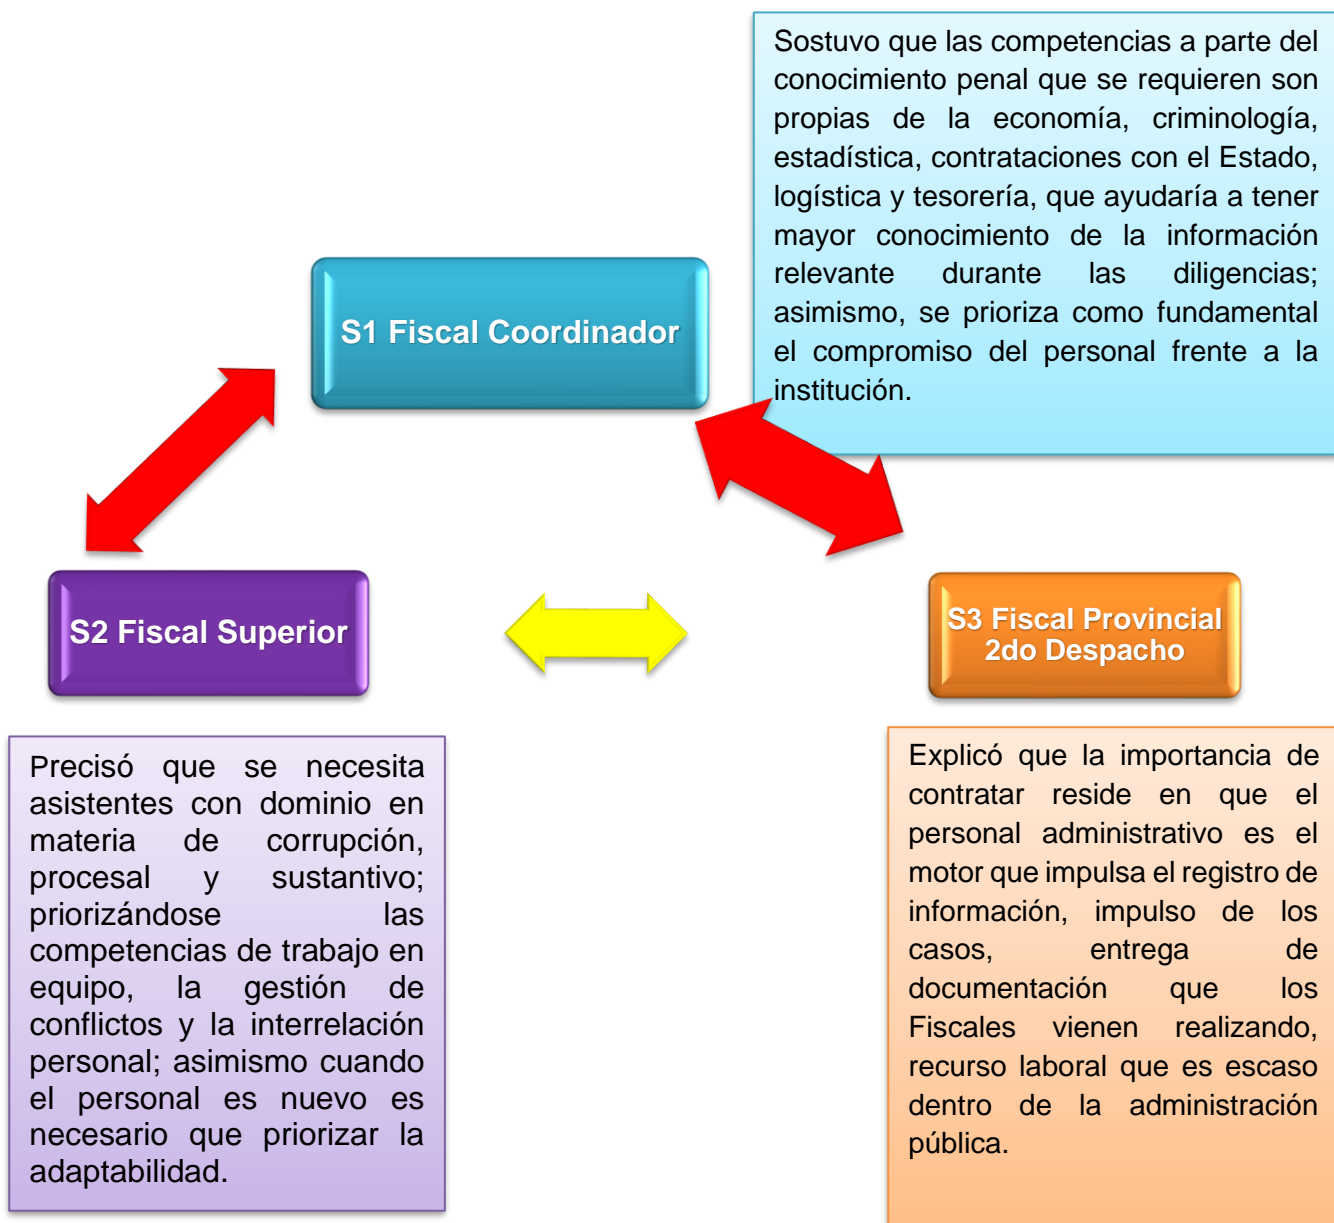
Sostuvo que las competencias a parte del conocimiento penal que se requieren son propias de la economía, criminología, estadística, contrataciones con el Estado, logística y tesorería, que ayudaría a tener mayor conocimiento de la información relevante durante las diligencias; asimismo, se prioriza como fundamental el compromiso del personal frente a la institución.

S1 Fiscal Coordinador

S2 Fiscal Superior

S3 Fiscal Provincial 2do Despacho

Precisó que se necesita asistentes con dominio en materia de corrupción, procesal y sustantivo; priorizándose las competencias de trabajo en equipo, la gestión de conflictos y la interrelación personal; asimismo cuando el personal es nuevo es necesario que priorizar la adaptabilidad.

Explicó que la importancia de contratar reside en que el personal administrativo es el motor que impulsa el registro de información, impulso de los casos, entrega de documentación que los Fiscales vienen realizando, recurso laboral que es escaso dentro de la administración pública.